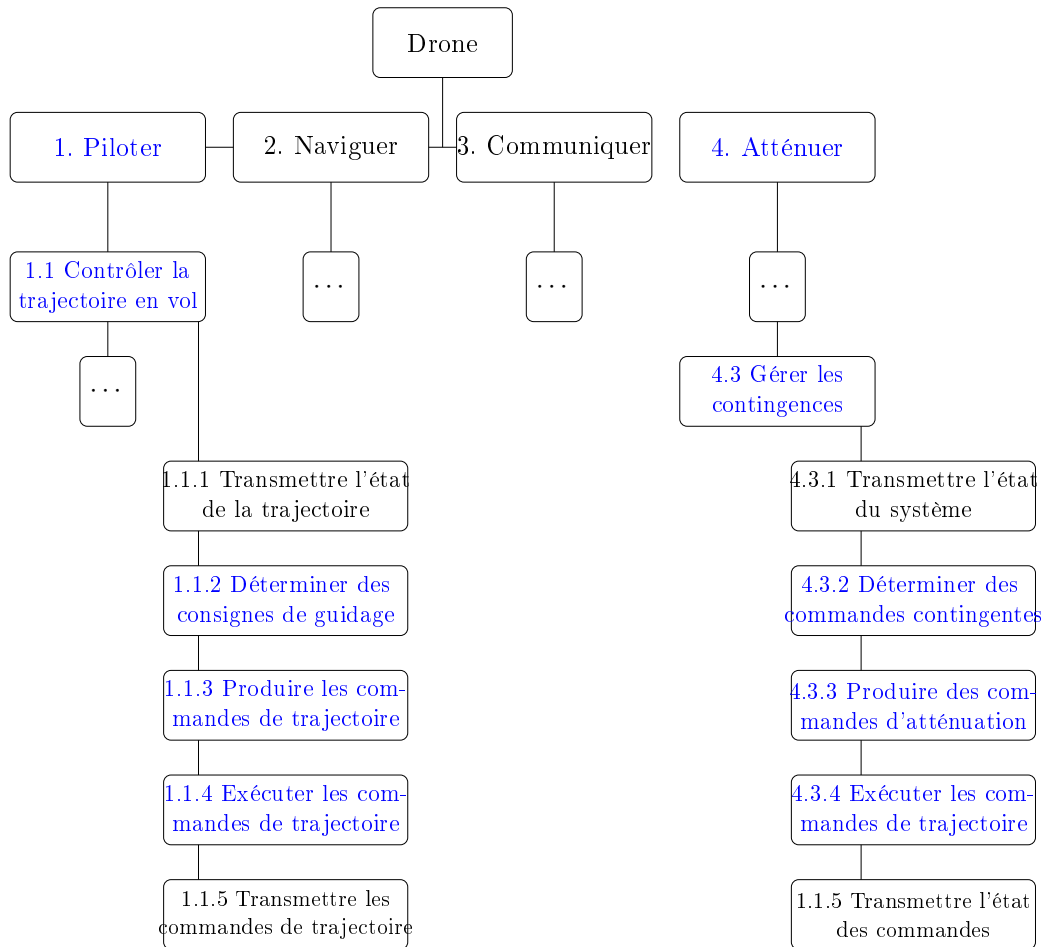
Drone

1. Piloter

2. Naviguer

3. Communiquer

4. Atténuer

1.1 Contrôler la trajectoire en vol

...

...

...

...

4.3 Gérer les contingences

1.1.1 Transmettre l'état de la trajectoire

1.1.2 Déterminer des consignes de guidage

1.1.3 Produire les commandes de trajectoire

1.1.4 Exécuter les commandes de trajectoire

1.1.5 Transmettre les commandes de trajectoire

4.3.1 Transmettre l'état du système

4.3.2 Déterminer des commandes contingentes

4.3.3 Produire des commandes d'atténuation

4.3.4 Exécuter les commandes de trajectoire

1.1.5 Transmettre l'état des commandes